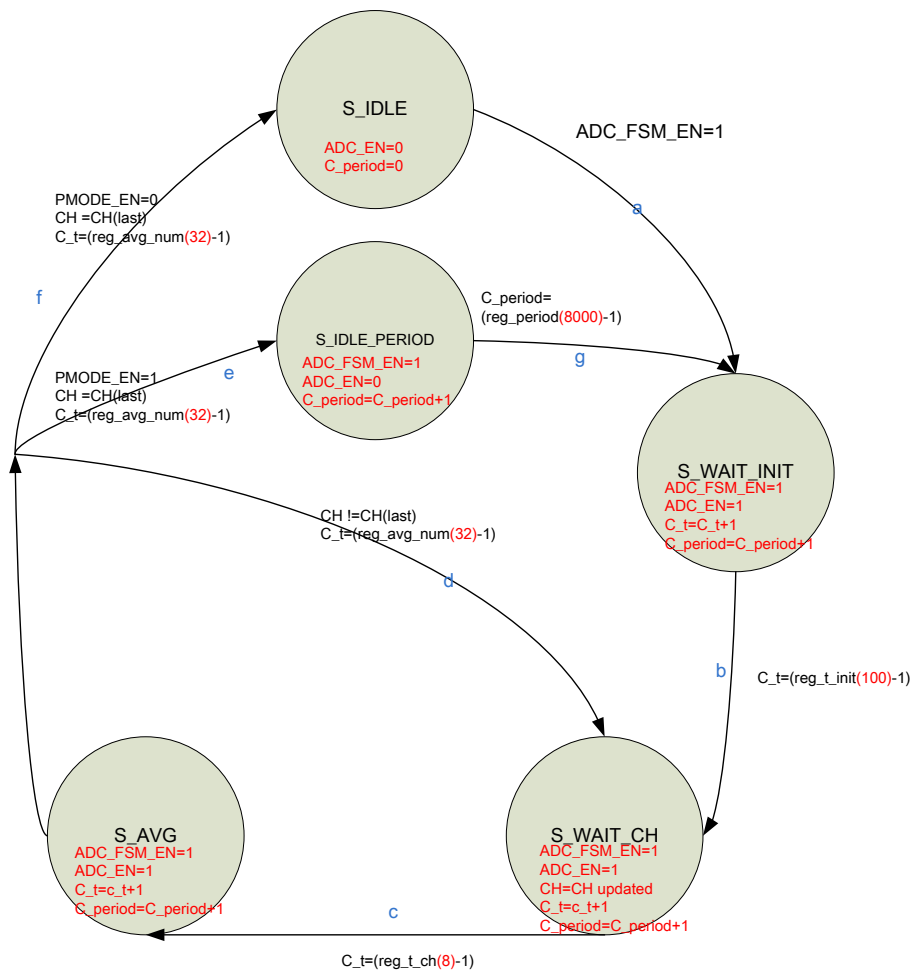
S_IDLE
ADC_EN=0
C_period=0

ADC_FSM_EN=1

a

PMODE_EN=0
CH =CH(last)
C_t=(reg_avg_num(32)-1)

f

C_period=
(reg_period(8000)-1)

S_IDLE_PERIOD
ADC_FSM_EN=1
ADC_EN=0
C_period=C_period+1

g

PMODE_EN=1
CH =CH(last)
C_t=(reg_avg_num(32)-1)

e

S_WAIT_INIT
ADC_FSM_EN=1
ADC_EN=1
C_t=C_t+1
C_period=C_period+1

CH !=CH(last)
C_t=(reg_avg_num(32)-1)

d

b

C_t=(reg_t_init(100)-1)

S_AVG
ADC_FSM_EN=1
ADC_EN=1
C_t=c_t+1
C_period=C_period+1

S_WAIT_CH
ADC_FSM_EN=1
ADC_EN=1
CH=CH updated
C_t=c_t+1
C_period=C_period+1

c

C_t=(reg_t_ch(8)-1)